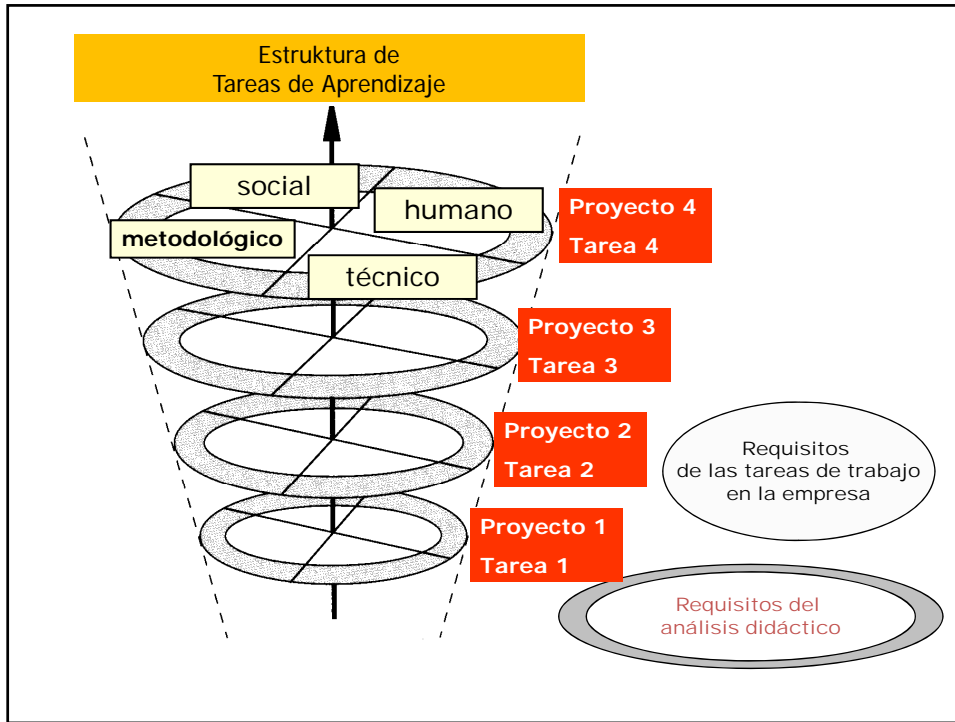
Estruktura de
Tareas de Aprendizaje

social

humano

metodológico

técnico

Proyecto 4
Tarea 4

Proyecto 3
Tarea 3

Proyecto 2
Tarea 2

Proyecto 1
Tarea 1

Requisitos
de las tareas de trabajo
en la empresa

Requisitos del
análisis didáctico